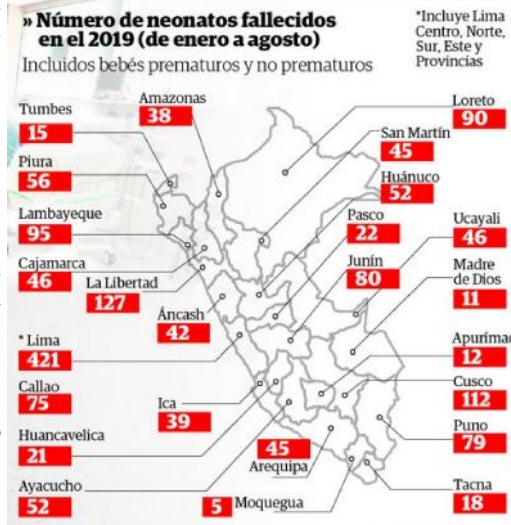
» Número de neonatos fallecidos en el 2019 (de enero a agosto)

Incluidos bebés prematuros y no prematuros

*Incluye Lima Centro, Norte, Sur, Este y Provincias

Tumbes
15

Amazonas
38

Loreto
90

San Martín
45

Piura
56

Huánuco
52

Lambayeque
95

Pasco
22

Ucayali
46

Cajamarca
46

La Libertad
127

Junín
80

Madre de Dios
11

Áncash
42

* Lima
421

Apurímac
12

Callao
75

Ica
39

Cusco
112

Huancavelica
21

Puno
79

45
Arequipa

Ayacucho
52

5 Moquegua

Tacna
18